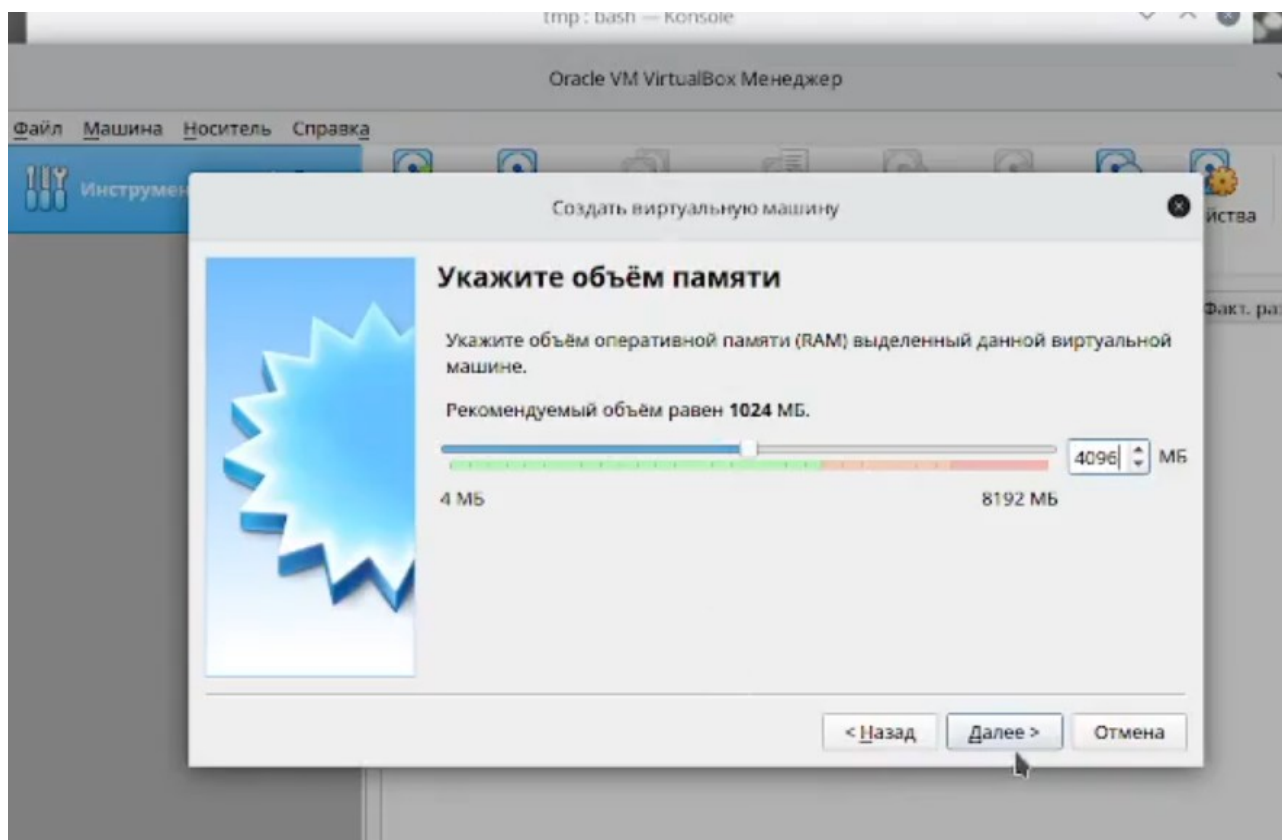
tmp : bash — Konsole

Oracle VM VirtualBox Менеджер

Файл Машина Носитель Справка

Инструмен

йства

Факт. ра

Создать виртуальную машину

Укажите объём памяти

Укажите объём оперативной памяти (RAM) выделенный данной виртуальной машине.

Рекомендуемый объём равен **1024** МБ.

4096 МБ

4 МБ

8192 МБ

< Назад

Далее >

Отмена